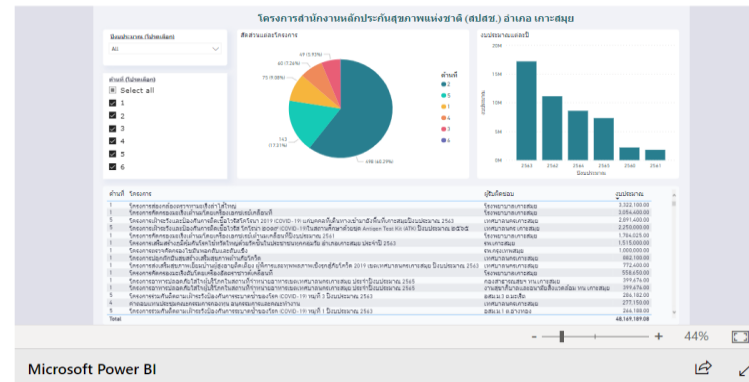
โครงการสำนักงานหลักประกันสุขภาพแห่งชาติ (สปสช.) อำเภอ เกาะสมุย

ปีงบประมาณ (ไม่ระบุเลือก)

All

ด้านที่ (ไม่ระบุเลือก)

Select all

1

2

3

4

5

6

สัดส่วนของโครงการ

60 (13.33%)

75 (9.99%)

143 (17.31%)

498 (60.29%)

ด้านที่

2

5

1

6

3

4

งบประมาณแยกตามปี

2563

2562

2564

2560

2561

| ด้านที่ | โครงการ | ผู้รับผิดชอบ | งบประมาณ |
|---|---|---|---|
| 1 | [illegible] | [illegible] | 3,322,100.00 |
| 1 | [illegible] | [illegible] | 3,056,400.00 |
| 1 | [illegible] | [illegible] | 2,691,400.00 |
| 1 | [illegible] | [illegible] | 2,250,000.00 |
| 1 | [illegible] | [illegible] | 1,794,025.00 |
| 1 | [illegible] | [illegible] | 1,515,000.00 |
| 1 | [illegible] | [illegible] | 1,000,000.00 |
| 1 | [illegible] | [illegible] | 882,100.00 |
| 1 | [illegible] | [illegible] | 772,400.00 |
| 1 | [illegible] | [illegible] | 558,650.00 |
| 1 | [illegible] | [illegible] | 399,676.00 |
| 1 | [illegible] | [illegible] | 399,676.00 |
| 5 | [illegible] | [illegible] | 284,182.00 |
| 1 | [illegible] | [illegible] | 277,150.00 |
| 5 | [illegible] | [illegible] | 266,100.00 |
| Total | | | 40,169,109.08 |

44%

Microsoft Power BI